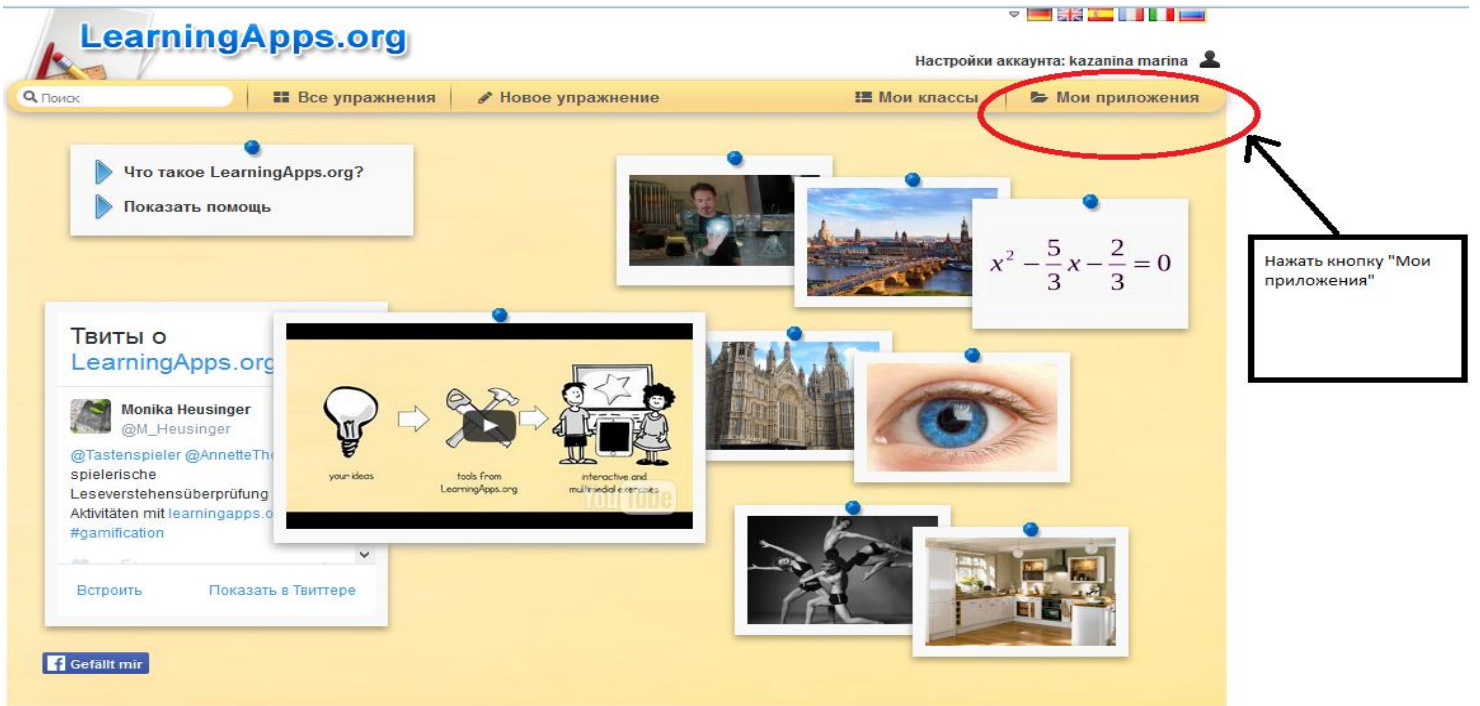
LearningApps.org

Настройки аккаунта: kazanina marina

Поиск

Все упражнения

Новое упражнение

Мои классы

Мои приложения

Что такое LearningApps.org?

Показать помощь

$x^2 - \frac{5}{3}x - \frac{2}{3} = 0$

Нажать кнопку "Мои приложения"

Твиты о LearningApps.org

Monika Heusinger
@M_Heusinger

@Tastenspieler @AnnetteThe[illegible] spielerische Leseverstehensüberprüfung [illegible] Aktivitäten mit learningapps.o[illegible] #gamification

your ideas

tools from LearningApps.org

interactive and multimedial exercises

YouTube

Встроить

Показать в Твиттере

Gefällt mir